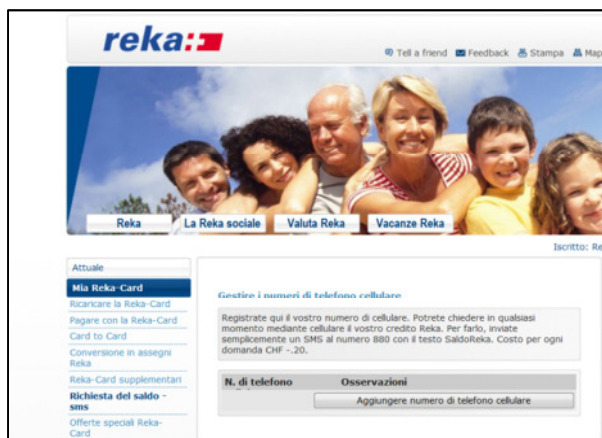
reka:

Tell a friend   Feedback   Stampa   Map

Reka   La Reka sociale   Valuta Reka   Vacanze Reka

Iscritto: Re

Attuale
Mia Reka-Card
Ricaricare la Reka-Card
Pagare con la Reka-Card
Card to Card
Conversione in assegni Reka
Reka-Card supplementari
Richiesta del saldo - sms
Offerte speciali Reka-Card

Gestire i numeri di telefono cellulare

Registrate qui il vostro numero di cellulare. Potrete chiedere in qualsiasi momento mediante cellulare il vostro credito Reka. Per farlo, inviate semplicemente un SMS al numero 880 con il testo SaldoReka. Costo per ogni domanda CHF -.20.

| N. di telefono | Osservazioni |
|---|---|

Aggiungere numero di telefono cellulare